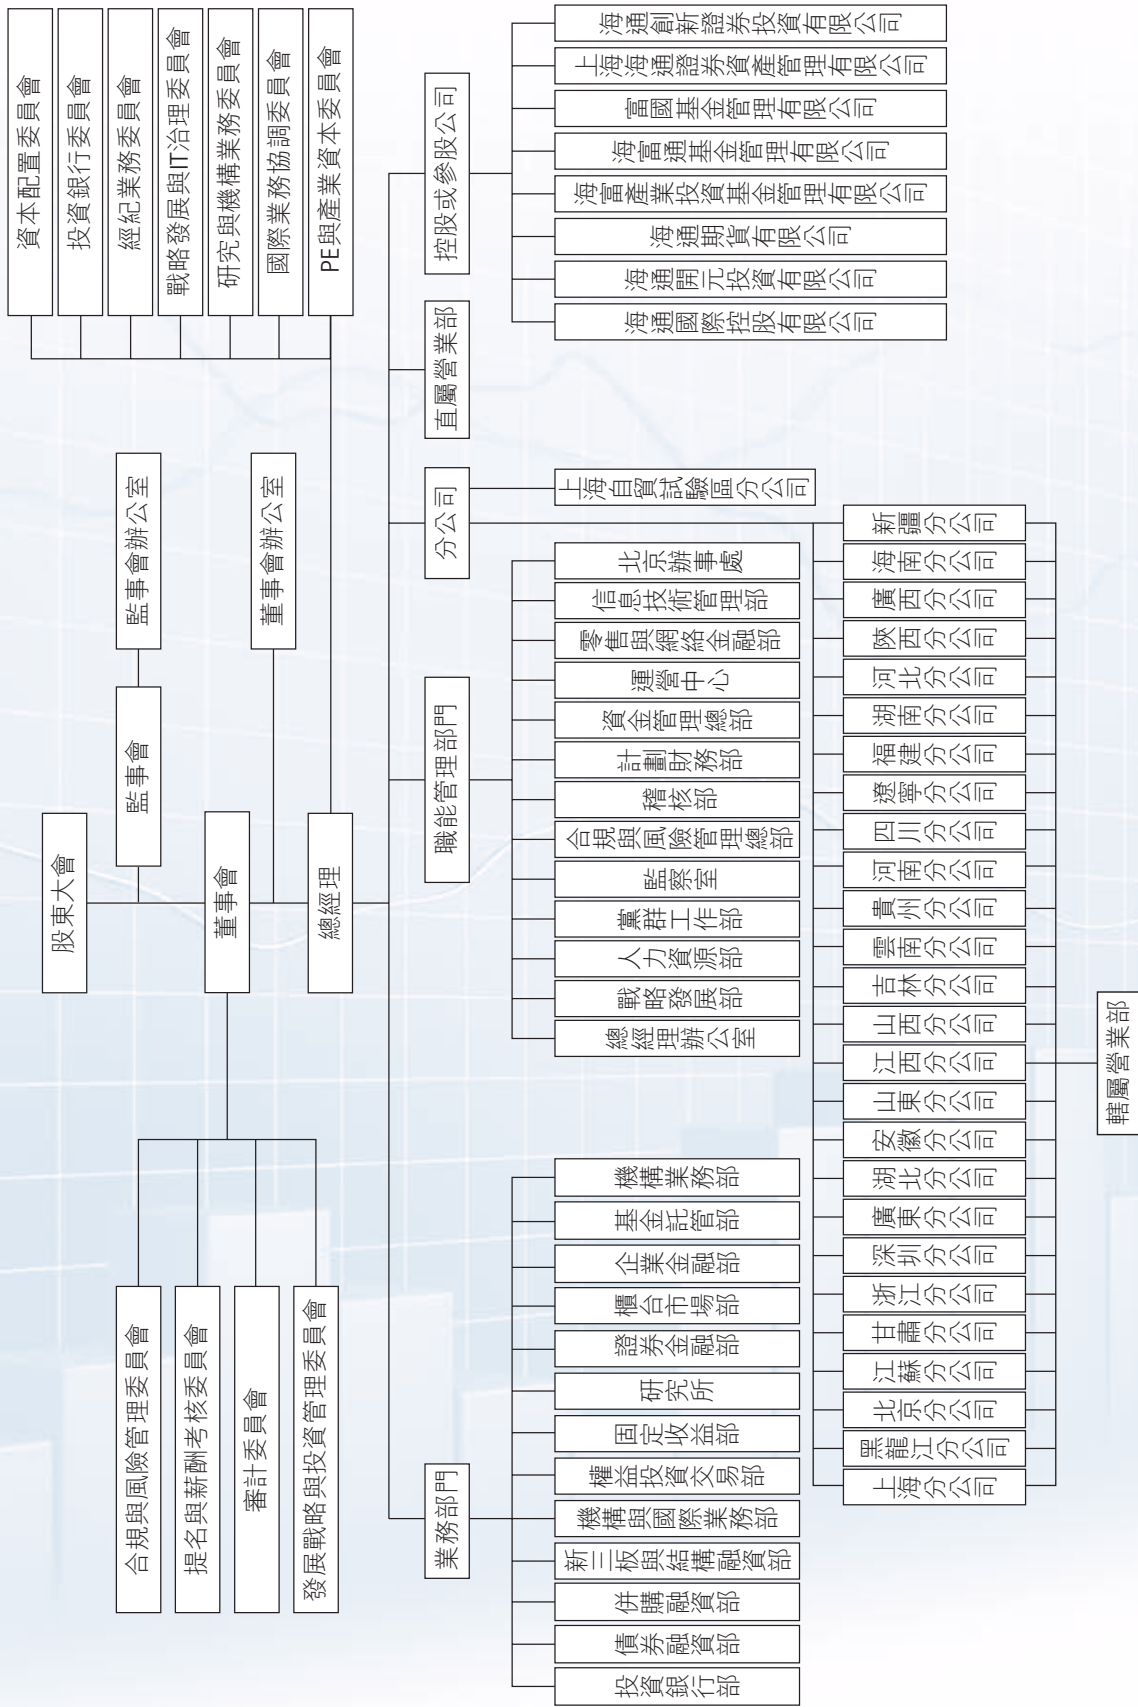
資本配置委員會
投資銀行委員會
經紀業務委員會
戰略發展與IT治理委員會
研究與機構業務委員會
國際業務協調委員會
PE與產業資本委員會

監事會辦公室
董事會辦公室

股東大會
監事會
董事會
總經理

合規與風險管理委員會
提名與薪酬考核委員會
審計委員會
發展戰略與投資管理委員會

控股或參股公司
海通創新證券投資有限公司
上海海通證券資產管理有限公司
富國基金管理有限公司
海富通基金管理有限公司
海富產業投資基金管理有限公司
海通期貨有限公司
海通開元投資有限公司
海通國際控股有限公司

直屬營業部

分公司
上海自貿試驗區分公司

職能管理部門
北京辦事處
信息技術管理部
零售與網絡金融部
運營中心
資金管理總部
計劃財務部
稽核部
合規與風險管理總部
監察室
黨群工作部
人力資源部
戰略發展部
總經理辦公室

業務部門
機構業務部
基金託管部
企業金融部
櫃台市場部
證券金融部
研究所
固定收益部
權益投資交易部
機構與國際業務部
新三板與結構融資部
併購融資部
債券融資部
投資銀行部

新疆分公司
海南分公司
廣西分公司
陝西分公司
河北分公司
湖南分公司
福建分公司
遼寧分公司
四川分公司
河南分公司
貴州分公司
雲南分公司
吉林分公司
山西分公司
江西分公司
山東分公司
安徽分公司
湖北分公司
廣東分公司
深圳分公司
浙江分公司
甘肅分公司
江蘇分公司
北京分公司
黑龍江分公司
上海分公司

轄屬營業部